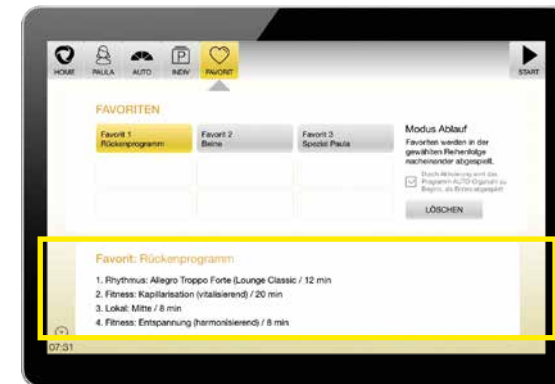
HOME PAULA AUTO INDIV FAVORIT START

FAVORITEN

Favorit 1 Rückenprogramm

Favorit 2 Beine

Favorit 3 Spezial Paula

Modus Ablauf

Favoriten werden in der gewählten Reihenfolge nacheinander abgespielt.

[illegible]

LÖSCHEN

Favorit: Rückenprogramm

1. Rhythmus: Allegro Troppo Forte (Lounge Classic / 12 min
2. Fitness: Kapillarisation (vitalisierend) / 20 min
3. Lokal: Mitte / 8 min
4. Fitness: Entspannung (harmonisierend) / 8 min

07:31